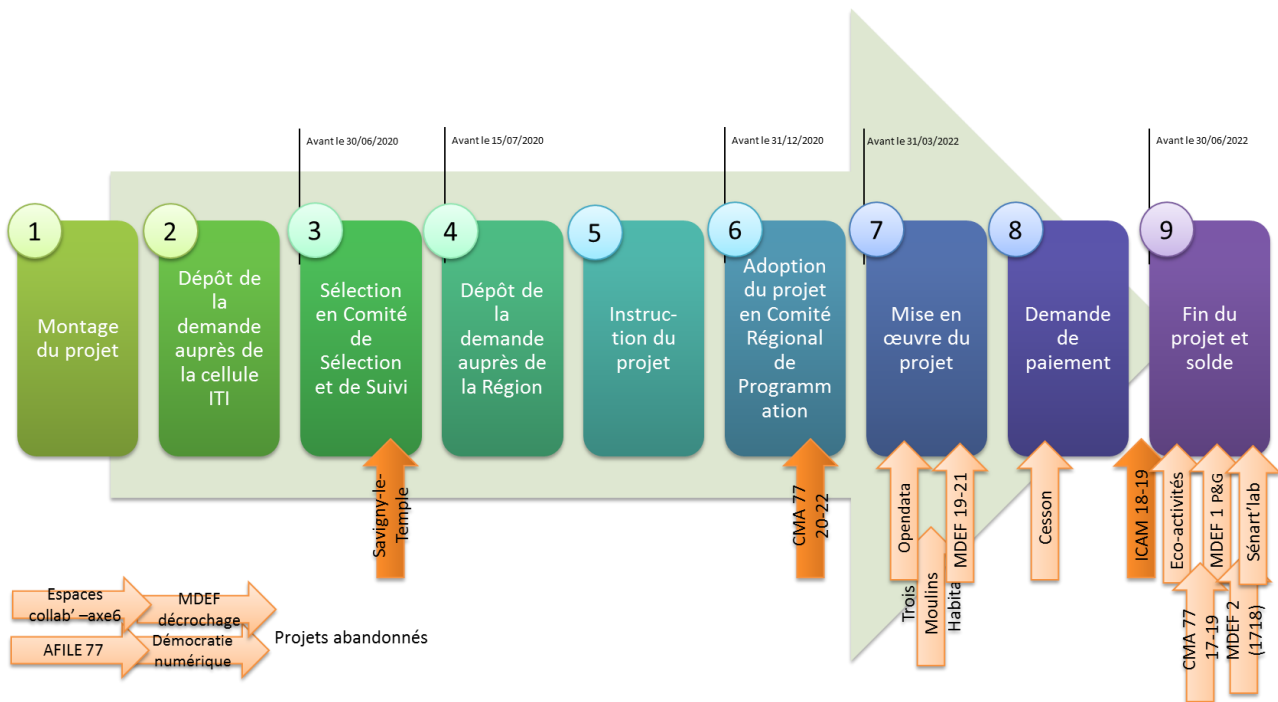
Avant le 30/06/2020

Avant le 15/07/2020

Avant le 31/12/2020

Avant le 31/03/2022

Avant le 30/06/2022

1
Montage du projet

2
Dépôt de la demande auprès de la cellule ITI

3
Sélection en Comité de Sélection et de Suivi

4
Dépôt de la demande auprès de la Région

5
Instruction du projet

6
Adoption du projet en Comité Régional de Programmation

7
Mise en œuvre du projet

8
Demande de paiement

9
Fin du projet et solde

Savigny-le-Temple

CMA 77 20-22

Opendata

Trois Moulins Habitat

MDEF 19-21

Cesson

ICAM 18-19

Eco-activités

CMA 77 17-19

MDEF 1 P&G

MDEF 2 (1718)

Sénart'lab

Espaces collab' –axe6

MDEF décrochage

AFILE 77

Démocratie numérique

Projets abandonnés